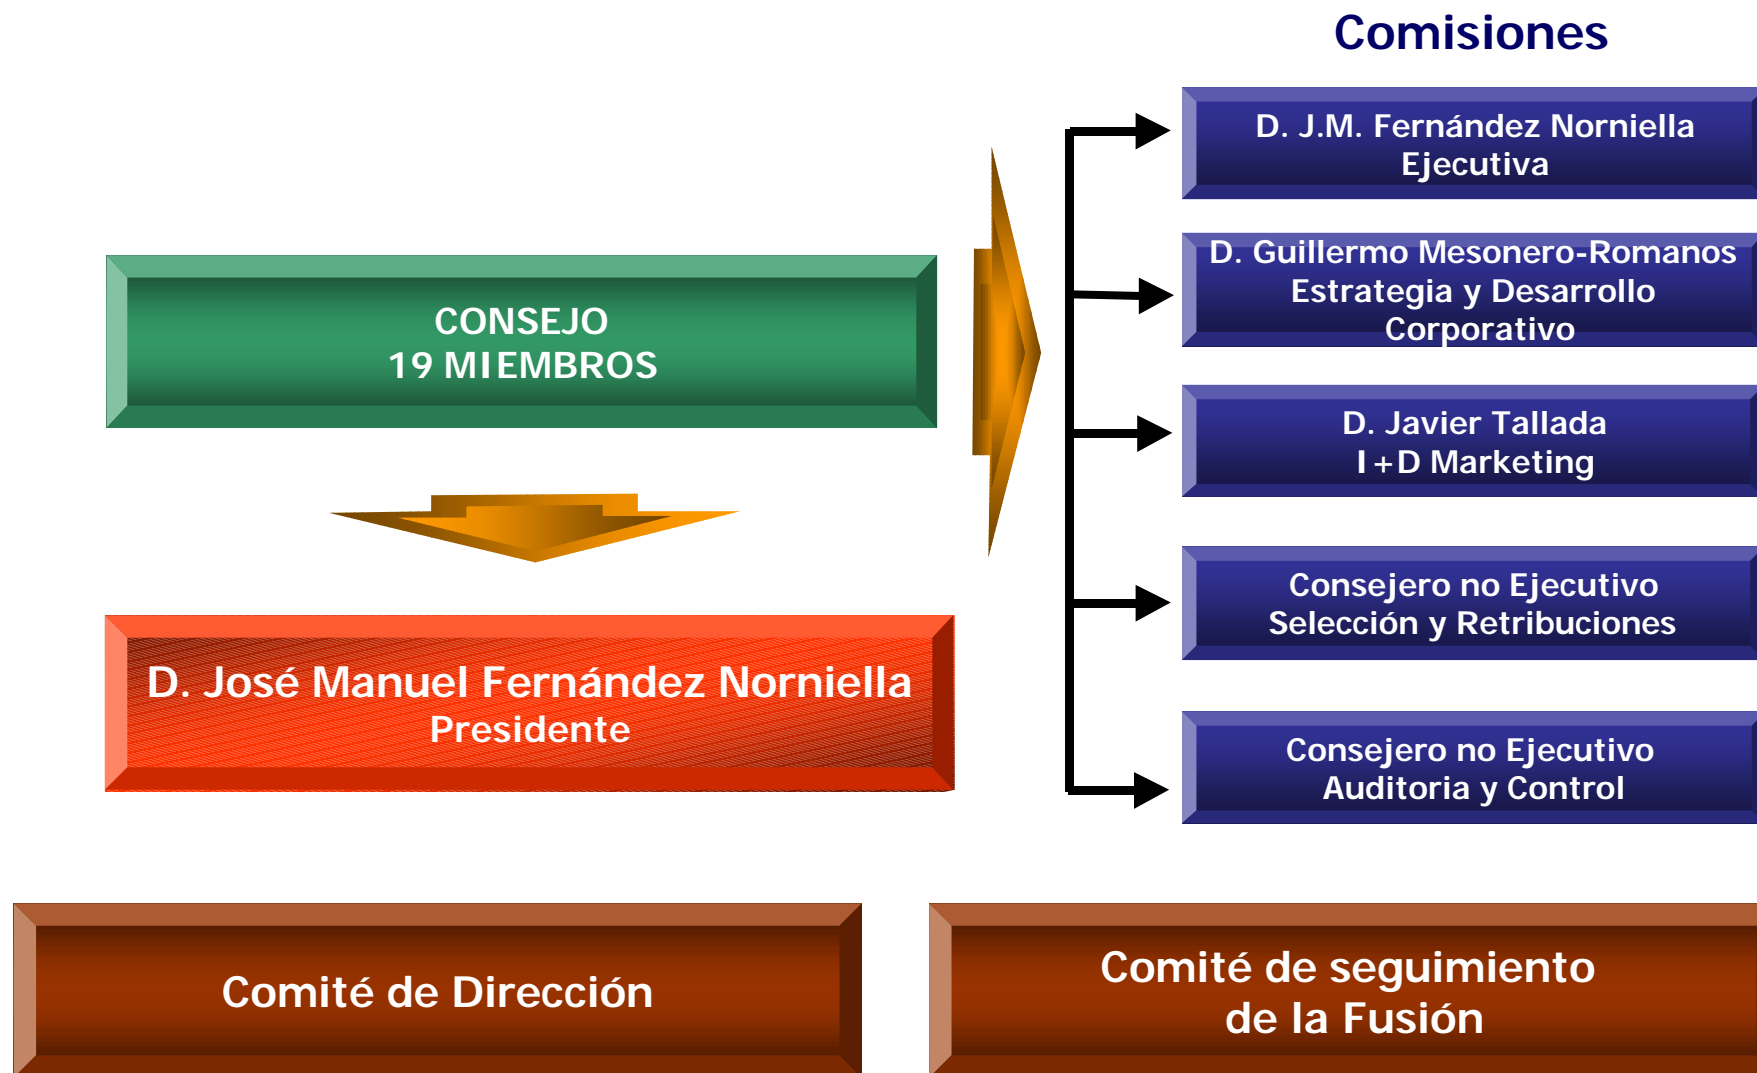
Comisiones

CONSEJO
19 MIEMBROS

D. José Manuel Fernández Norniella
Presidente

D. J.M. Fernández Norniella
Ejecutiva

D. Guillermo Mesonero-Romanos
Estrategia y Desarrollo
Corporativo

D. Javier Tallada
I+D Marketing

Consejero no Ejecutivo
Selección y Retribuciones

Consejero no Ejecutivo
Auditoria y Control

Comité de Dirección

Comité de seguimiento
de la Fusión